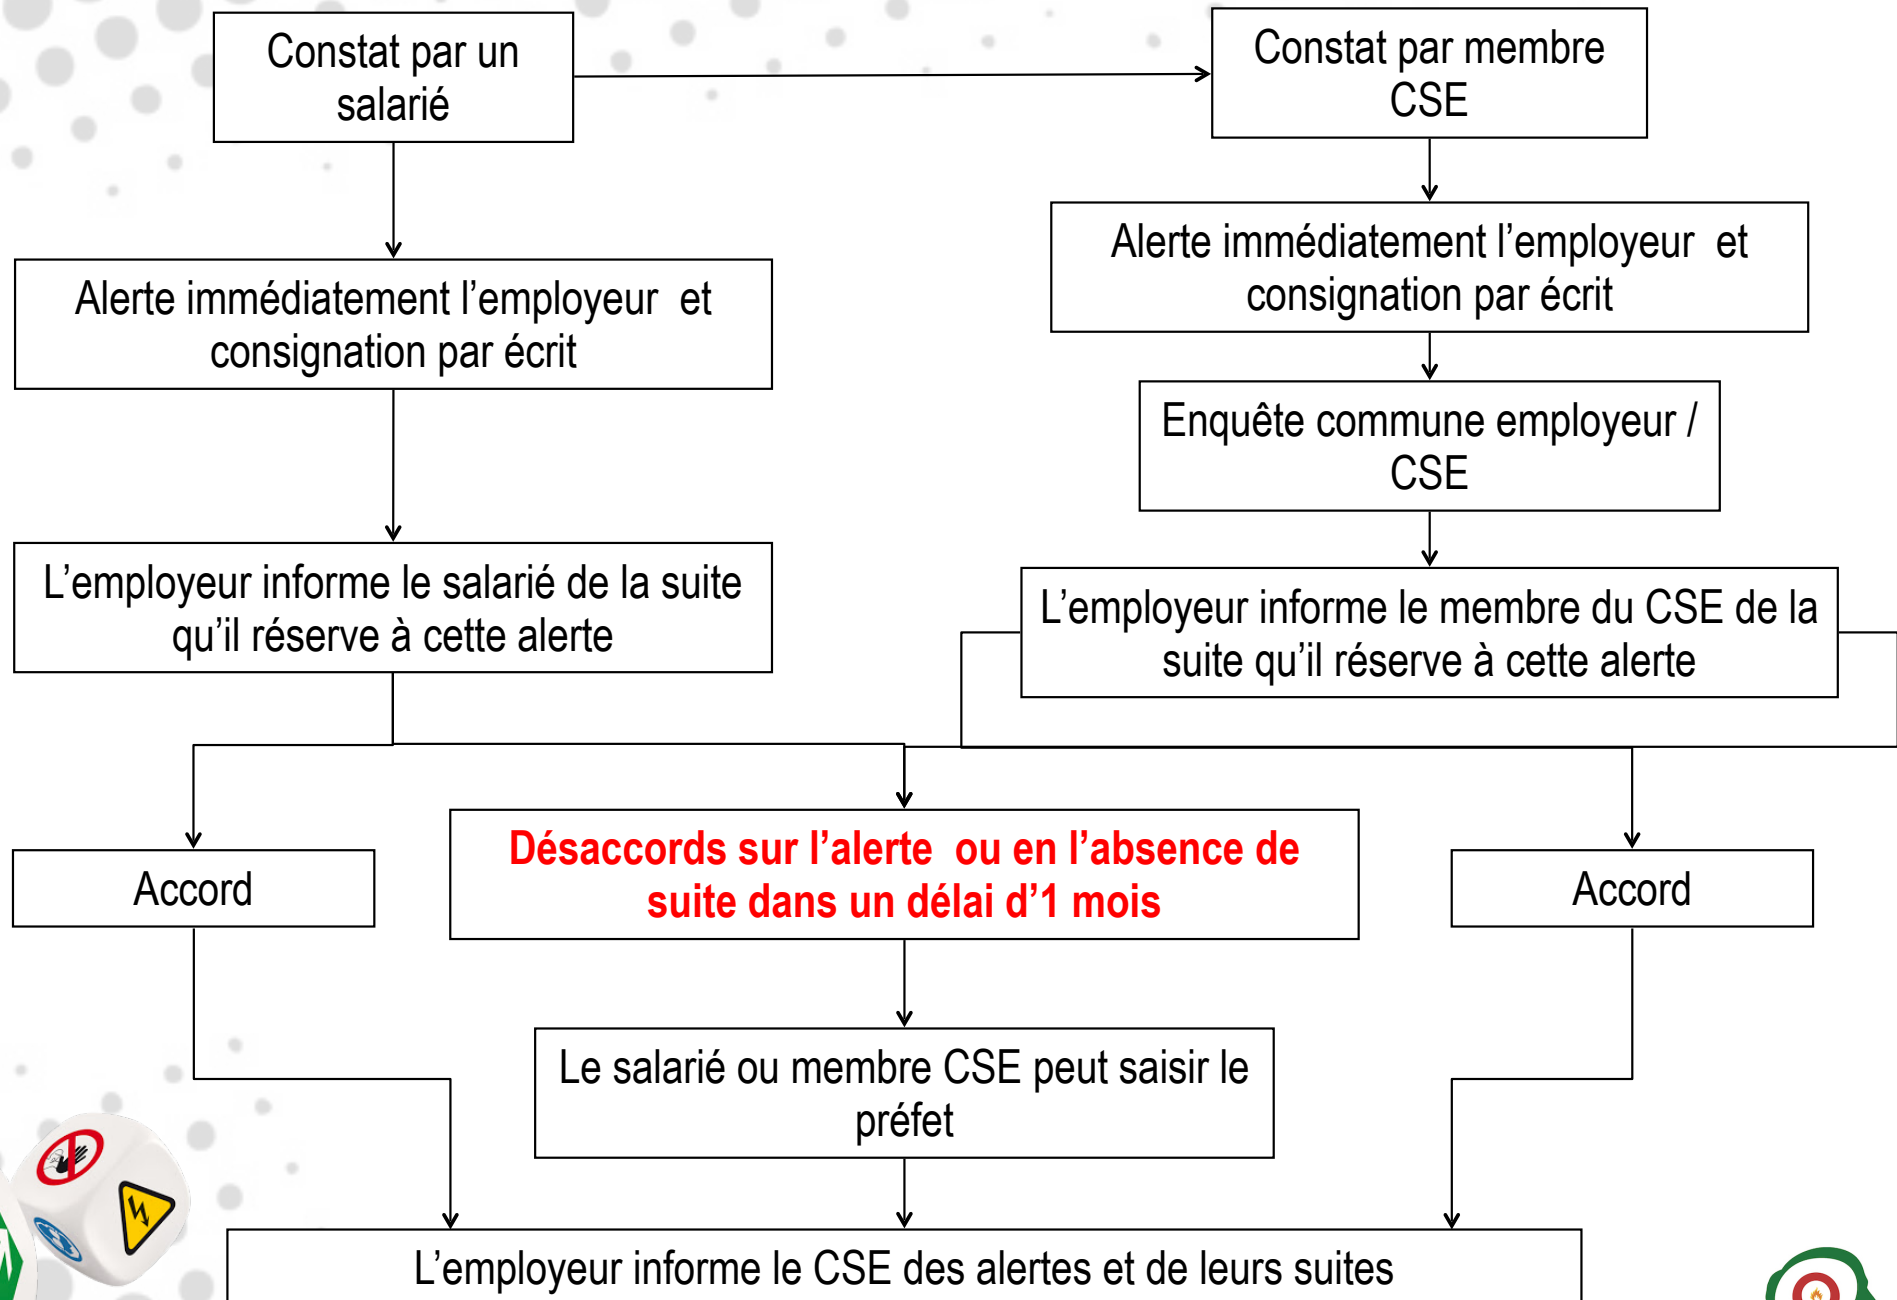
Constat par un salarié

Constat par membre CSE

Alerte immédiatement l’employeur et consignation par écrit

Alerte immédiatement l’employeur et consignation par écrit

Enquête commune employeur / CSE

L’employeur informe le salarié de la suite qu’il réserve à cette alerte

L’employeur informe le membre du CSE de la suite qu’il réserve à cette alerte

Accord

Désaccords sur l’alerte ou en l’absence de suite dans un délai d’1 mois

Accord

Le salarié ou membre CSE peut saisir le préfet

L’employeur informe le CSE des alertes et de leurs suites